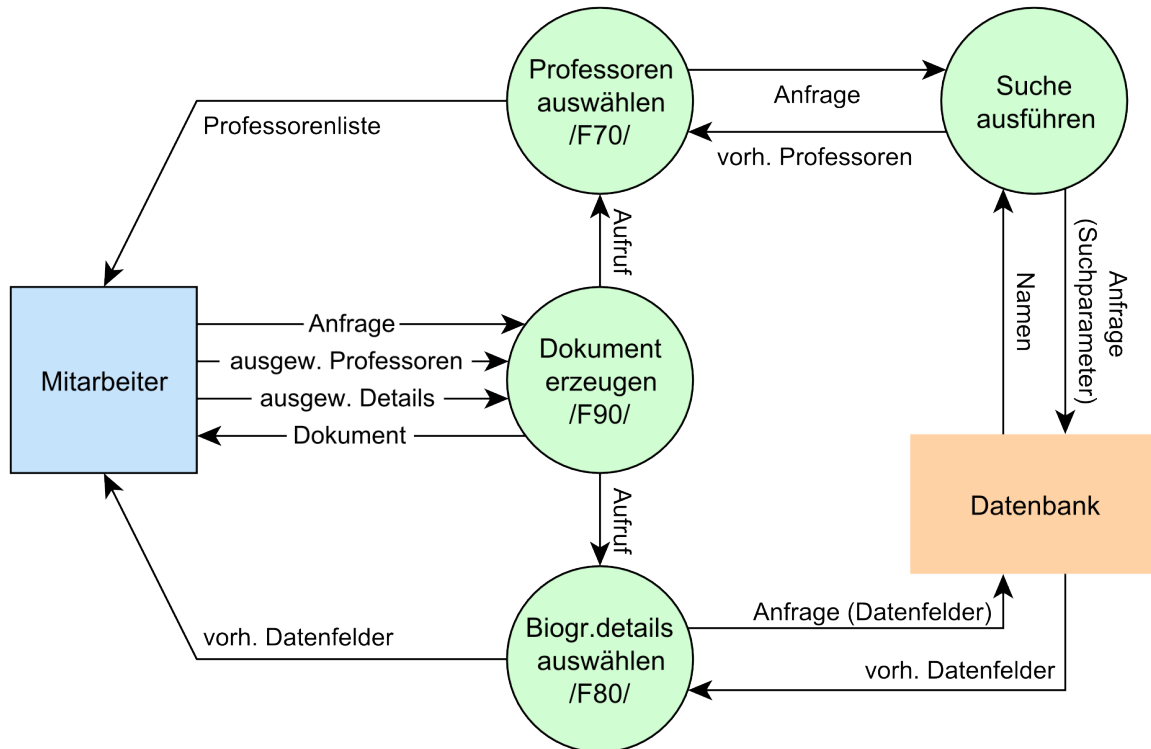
Professoren auswählen /F70/

Anfrage

Suche ausführen

Professorenliste

vorh. Professoren

Aufruf

Namen

Anfrage (Suchparameter)

Mitarbeiter

Anfrage

ausgew. Professoren

ausgew. Details

Dokument

Dokument erzeugen /F90/

Datenbank

Aufruf

Anfrage (Datenfelder)

vorh. Datenfelder

Biogr.details auswählen /F80/

vorh. Datenfelder